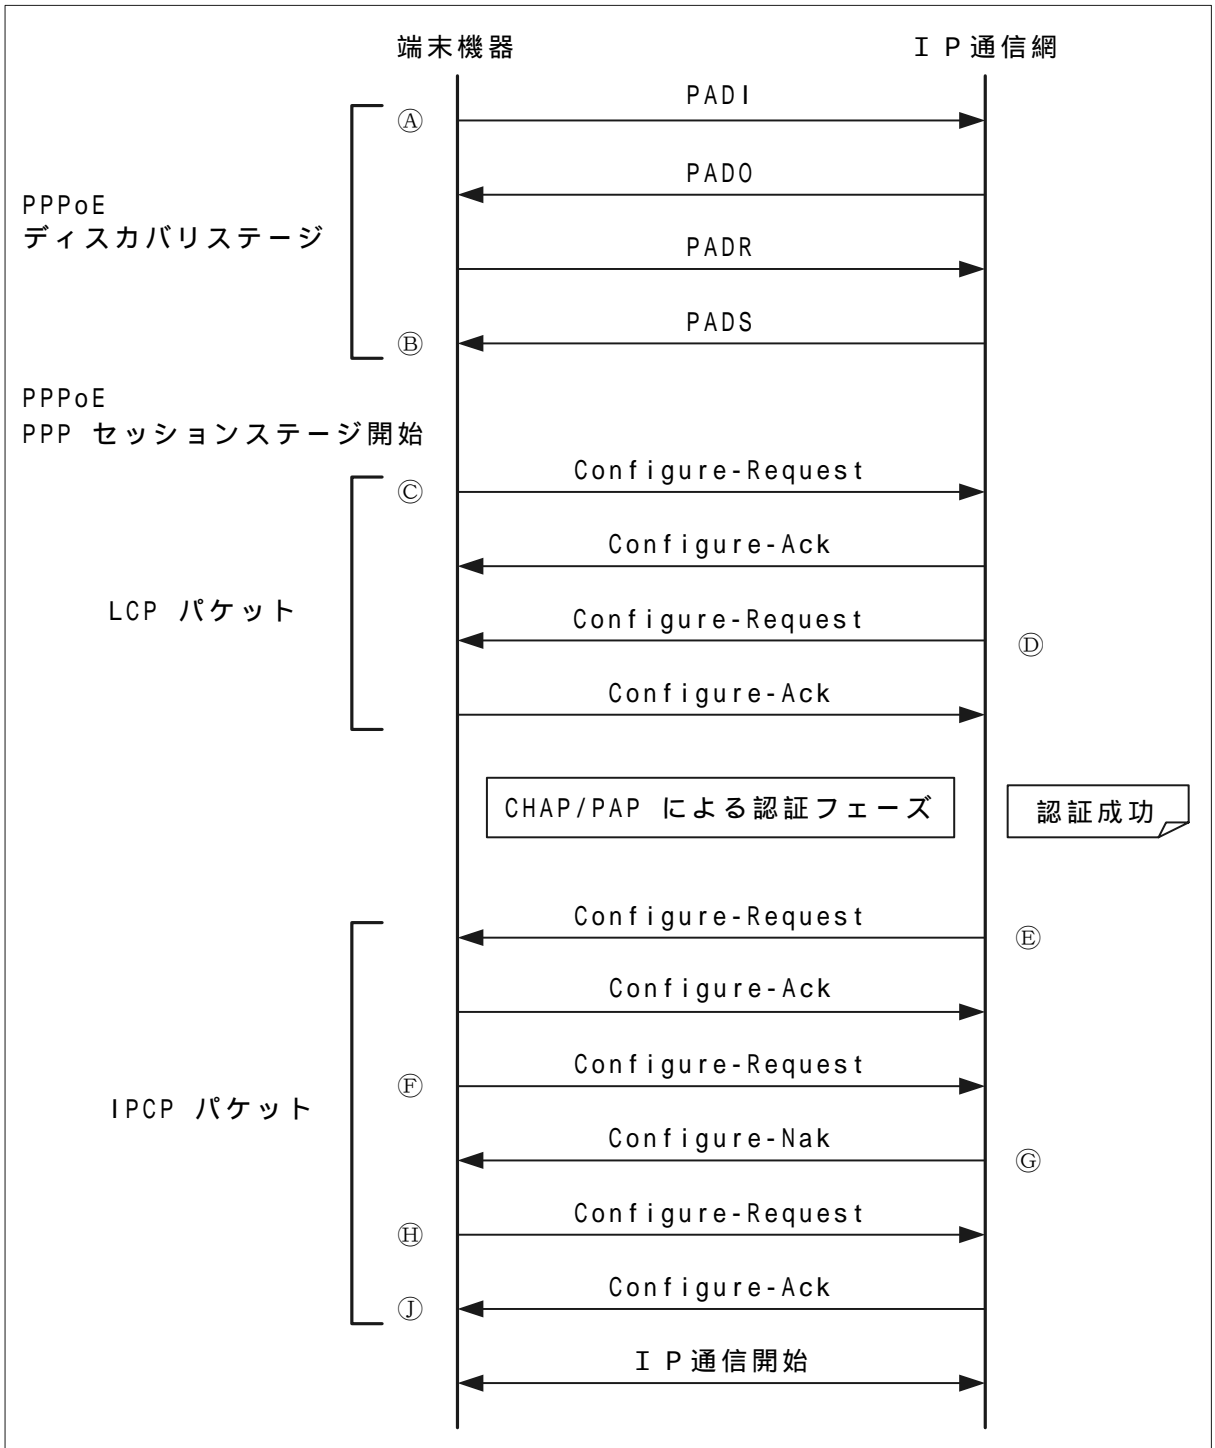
端末機器

ＩＰ通信網

Ⓐ PADI

PADO

PPPoE
ディスカバリステージ

PADR

Ⓑ PADS

PPPoE
PPP セッションステージ開始

Ⓒ Configure-Request

Configure-Ack

LCP パケット

Configure-Request Ⓓ

Configure-Ack

CHAP/PAP による認証フェーズ

認証成功

Configure-Request Ⓔ

Configure-Ack

IPCP パケット

Ⓕ Configure-Request

Configure-Nak Ⓖ

Ⓗ Configure-Request

Ⓙ Configure-Ack

ＩＰ通信開始